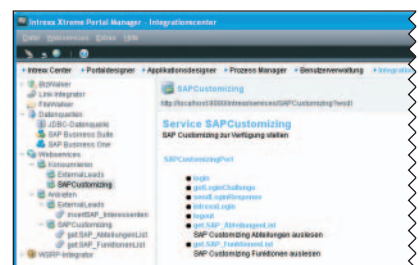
Intrexx Xtreme Portal Manager - Integrationcenter

Datei Webservices Extras Hilfe

Intrexx Center • Portaldesigner • Applikationsdesigner • Prozess Manager • Benutzerverwaltung • Integrati

BizWalker
Link Integrator
FileWalker
Datenquellen
JDBC-Datenquelle
SAP Business Suite
SAP Business One
Webservices
Konsumieren
ExternalLeads
SAPCustomizing
Anbieten
ExternalLeads
InsertSAP_Interessenten
SAPCustomizing
get.SAP_AbteilungenList
get.SAP_FunktionenList
WSRP-Integrator

SAPCustomizing

http://localhost:8080/intrexxservices/SAPCustomizing?wsdl

Service SAPCustomizing
SAP Customizing zur Verfügung stellen

SAPCustomizingPort

login
getLoginChallenge
sendLoginResponse
intrexxLogin
logout
get.SAP_AbteilungenList
SAP Customizing Abteilungen auslesen
get.SAP_FunktionenList
SAP Customizing Funktionen auslesen